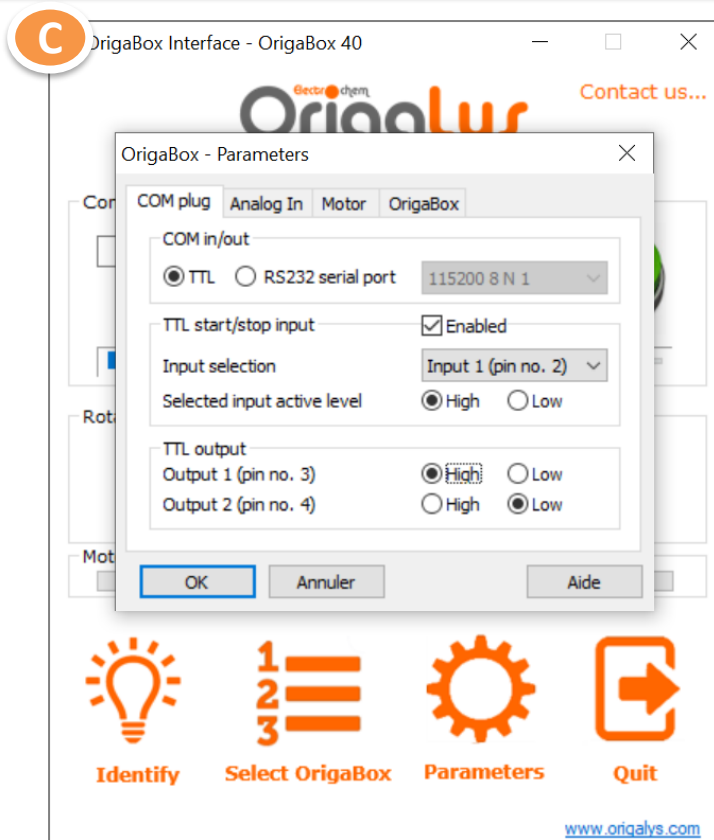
C

OrigaBox Interface - OrigaBox 40

Electrochem

Contact us...

Con

Rota

Mot

OrigaBox - Parameters

COM plug | Analog In | Motor | OrigaBox

COM in/out

TTL RS232 serial port 115200 8 N 1

TTL start/stop input Enabled

Input selection Input 1 (pin no. 2)

Selected input active level High Low

TTL output

Output 1 (pin no. 3) High Low

Output 2 (pin no. 4) High Low

OK Annuler Aide

1 2 3

Identify Select OrigaBox Parameters Quit

www.origalys.com